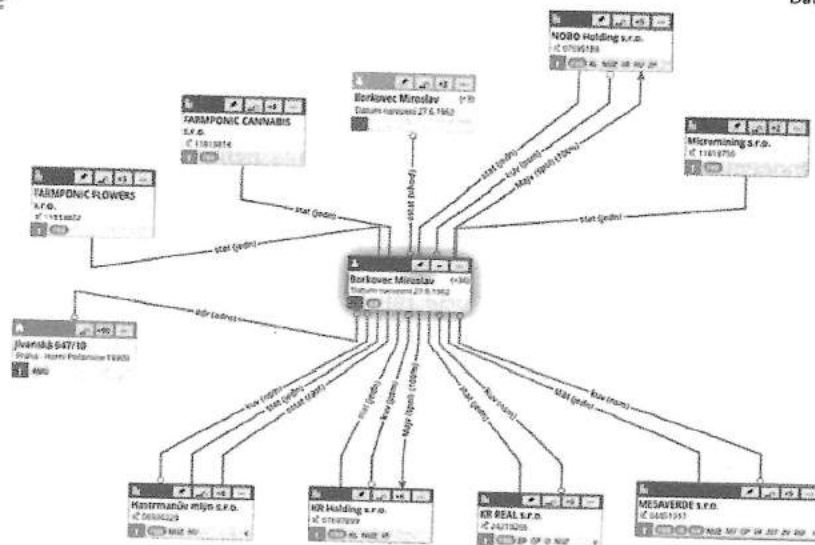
Dat

NOBO Holding s.r.o.
IČ 07095188

Borkovec Miroslav (+1)
Datum narození 27.6.1962

FARMPONIC CANNABIS s.r.o.
IČ 11813814

Microminig s.r.o.
IČ 11419756

FARMPONIC FLOWERS s.r.o.
IČ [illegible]

statut (jedn)
statut (jedn)
statut (jedn)
kuv (nom)
Majo vlastn (100%)
propoj osoba (...)

Borkovec Miroslav (+36)
Datum narození 27.6.1962

Jívanská 647/10
Praha - Horní Počernice 19300

kuv (nom)
statut (jedn)
statut (jedn)
kuv (nom)
Majo vlastn (100%)
statut (jedn)
kuv (nom)
kuv (nom)
statut (jedn)

Kastrmanův mlýn s.r.o.
IČ 06868229

KR Holding s.r.o.
IČ 07697899

KR REAL s.r.o.
IČ 24219266

MESAVERDE s.r.o.
IČ 04401951